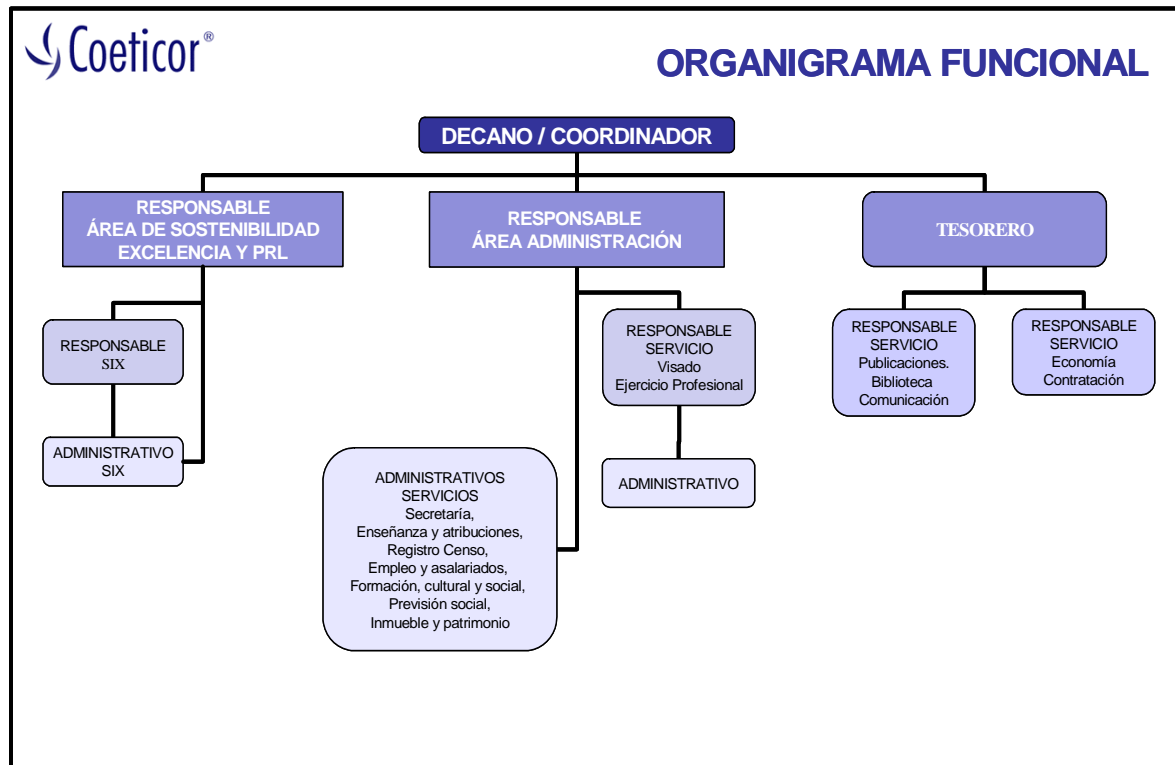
Coeticor®

ORGANIGRAMA FUNCIONAL

DECANO / COORDINADOR

RESPONSABLE
ÁREA DE SOSTENIBILIDAD
EXCELENCIA Y PRL

RESPONSABLE
ÁREA ADMINISTRACIÓN

TESORERO

RESPONSABLE
SIX

ADMINISTRATIVO
SIX

RESPONSABLE
SERVICIO
Visado
Ejercicio Profesional

ADMINISTRATIVO

ADMINISTRATIVOS
SERVICIOS
Secretaría,
Enseñanza y atribuciones,
Registro Censo,
Empleo y asalariados,
Formación, cultural y social,
Previsión social,
Inmueble y patrimonio

RESPONSABLE
SERVICIO
Publicaciones.
Biblioteca
Comunicación

RESPONSABLE
SERVICIO
Economía
Contratación